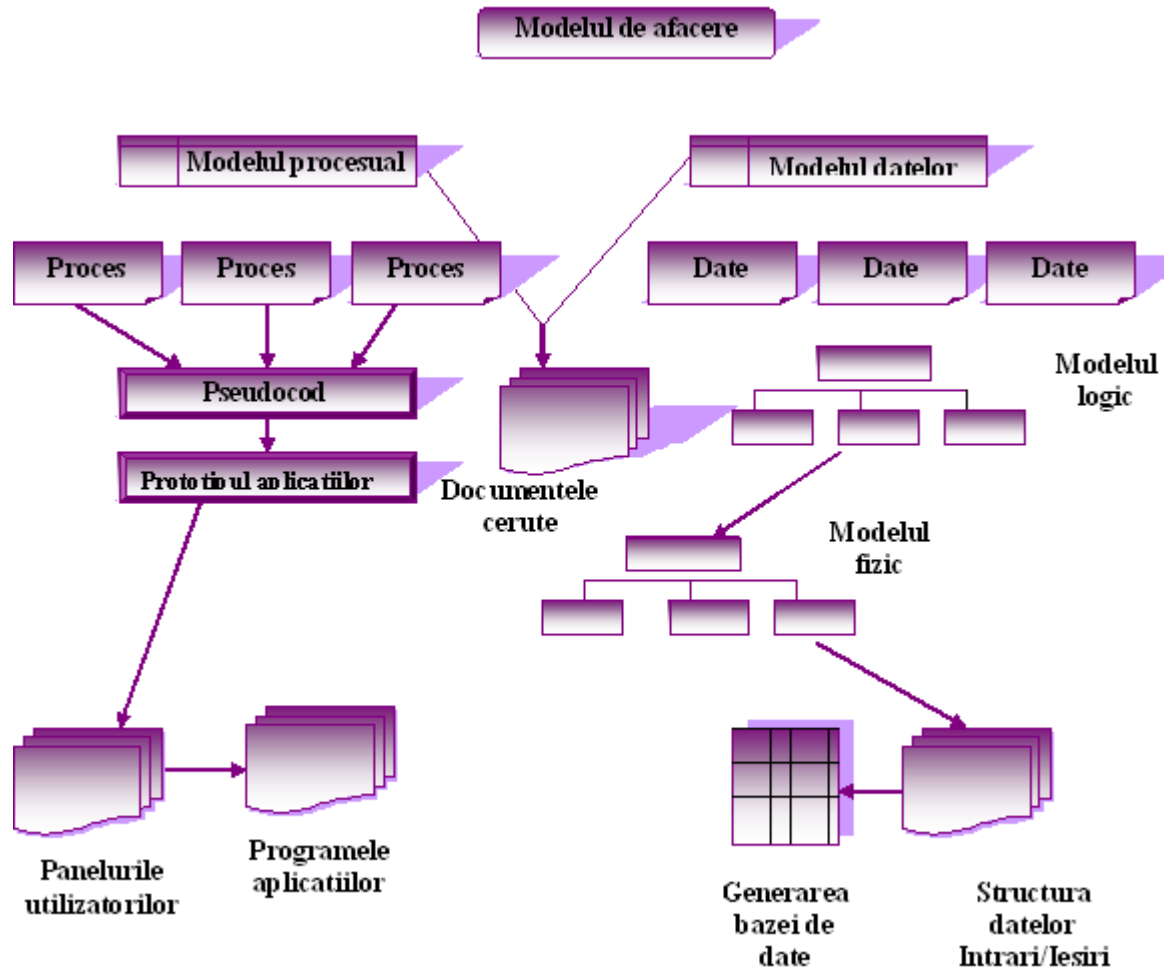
Modelul de afacere

Modelul procesual

Modelul datelor

Proces

Proces

Proces

Date

Date

Date

Pseudocod

Prototipul aplicatiilor

Documentele cerute

Modelul logic

Modelul fizic

Panelurile utilizatorilor

Programele aplicatiilor

Generarea bazei de date

Structura datelor Intrari/Iesiri